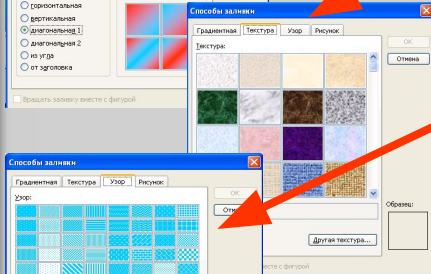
горизонтальная
вертикальная
диагональная 1
диагональная 2
из угла
от заголовка
Вращать заливку вместе с фигурой

Способы заливки
Градиентная
Текстура
Узор
Рисунок
Текстура:
ОК
Отмена
Образец:
Другая текстура...
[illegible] с фигурой

Способы заливки
Градиентная
Текстура
Узор
Рисунок
Узор:
ОК
Отм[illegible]